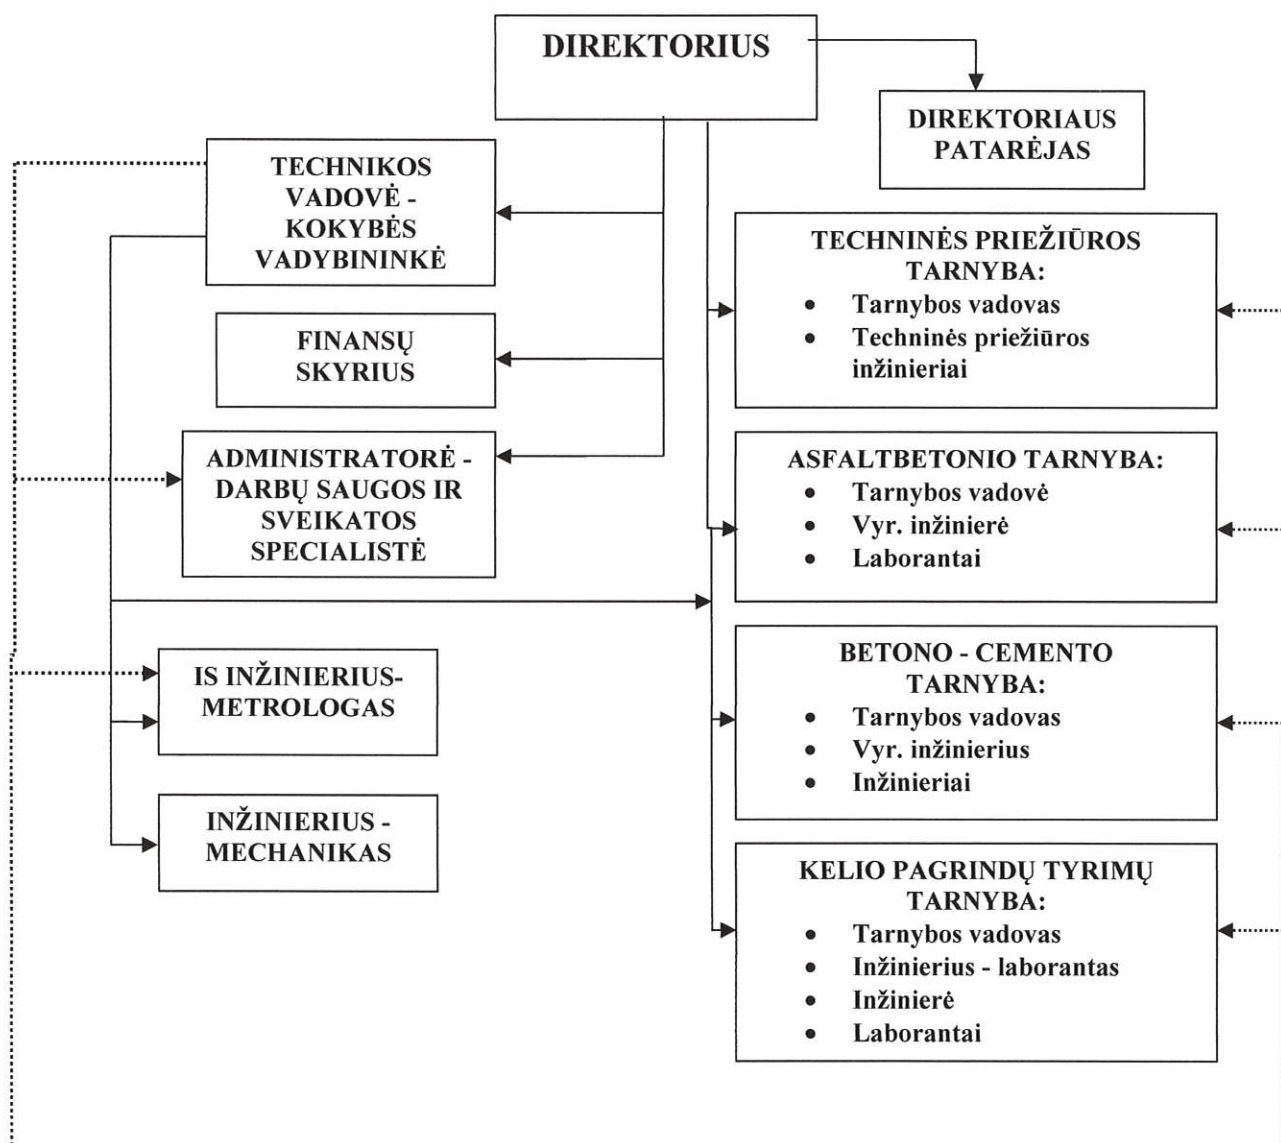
DIREKTORIUS

DIREKTORIAUS PATARĖJAS

TECHNIKOS VADOVĖ - KOKYBĖS VADYBININKĖ

FINANSŲ SKYRIUS

ADMINISTRATORĖ - DARBŲ SAUGOS IR SVEIKATOS SPECIALISTĖ

IS INŽINIERIUS-METROLOGAS

INŽINIERIUS - MECHANIKAS

TECHNINĖS PRIEŽIŪROS TARNYBA:
- Tarnybos vadovas
- Techninės priežiūros inžinieriai

ASFALTBETONIO TARNYBA:
- Tarnybos vadovė
- Vyr. inžinierė
- Laborantai

BETONO - CEMENTO TARNYBA:
- Tarnybos vadovas
- Vyr. inžinierius
- Inžinieriai

KELIO PAGRINDŲ TYRIMŲ TARNYBA:
- Tarnybos vadovas
- Inžinierius - laborantas
- Inžinierė
- Laborantai